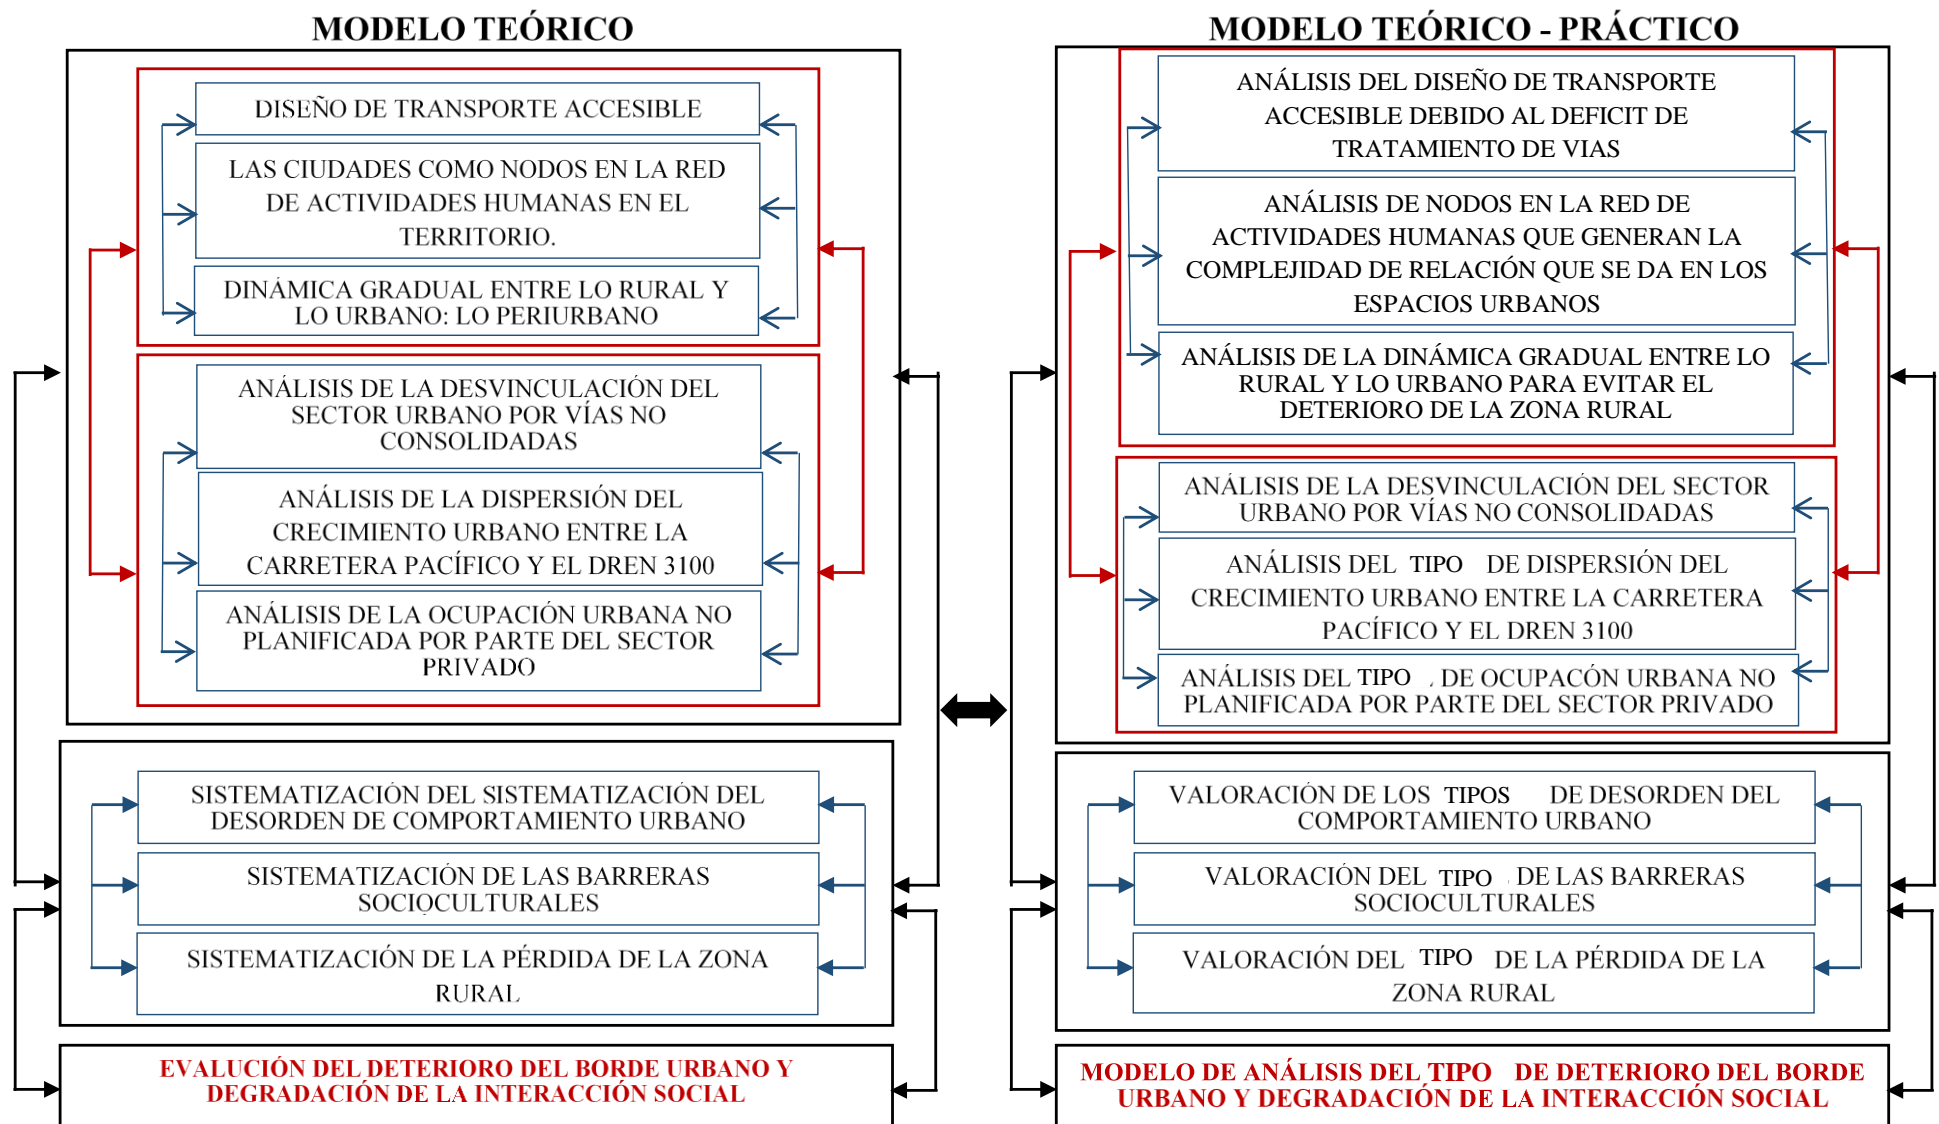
MODELO TEÓRICO

DISEÑO DE TRANSPORTE ACCESIBLE

LAS CIUDADES COMO NODOS EN LA RED DE ACTIVIDADES HUMANAS EN EL TERRITORIO.

DINÁMICA GRADUAL ENTRE LO RURAL Y LO URBANO: LO PERIURBANO

ANÁLISIS DE LA DESVINCULACIÓN DEL SECTOR URBANO POR VÍAS NO CONSOLIDADAS

ANÁLISIS DE LA DISPERSIÓN DEL CRECIMIENTO URBANO ENTRE LA CARRETERA PACÍFICO Y EL DREN 3100

ANÁLISIS DE LA OCUPACIÓN URBANA NO PLANIFICADA POR PARTE DEL SECTOR PRIVADO

SISTEMATIZACIÓN DEL SISTEMATIZACIÓN DEL DESORDEN DE COMPORTAMIENTO URBANO

SISTEMATIZACIÓN DE LAS BARRERAS SOCIOCULTURALES

SISTEMATIZACIÓN DE LA PÉRDIDA DE LA ZONA RURAL

EVALUCIÓN DEL DETERIORO DEL BORDE URBANO Y DEGRADACIÓN DE LA INTERACCIÓN SOCIAL

MODELO TEÓRICO - PRÁCTICO

ANÁLISIS DEL DISEÑO DE TRANSPORTE ACCESIBLE DEBIDO AL DEFICIT DE TRATAMIENTO DE VIAS

ANÁLISIS DE NODOS EN LA RED DE ACTIVIDADES HUMANAS QUE GENERAN LA COMPLEJIDAD DE RELACIÓN QUE SE DA EN LOS ESPACIOS URBANOS

ANÁLISIS DE LA DINÁMICA GRADUAL ENTRE LO RURAL Y LO URBANO PARA EVITAR EL DETERIORO DE LA ZONA RURAL

ANÁLISIS DE LA DESVINCULACIÓN DEL SECTOR URBANO POR VÍAS NO CONSOLIDADAS

ANÁLISIS DEL TIPO DE DISPERSIÓN DEL CRECIMIENTO URBANO ENTRE LA CARRETERA PACÍFICO Y EL DREN 3100

ANÁLISIS DEL TIPO DE OCUPACÓN URBANA NO PLANIFICADA POR PARTE DEL SECTOR PRIVADO

VALORACIÓN DE LOS TIPOS DE DESORDEN DEL COMPORTAMIENTO URBANO

VALORACIÓN DEL TIPO DE LAS BARRERAS SOCIOCULTURALES

VALORACIÓN DEL TIPO DE LA PÉRDIDA DE LA ZONA RURAL

MODELO DE ANÁLISIS DEL TIPO DE DETERIORO DEL BORDE URBANO Y DEGRADACIÓN DE LA INTERACCIÓN SOCIAL